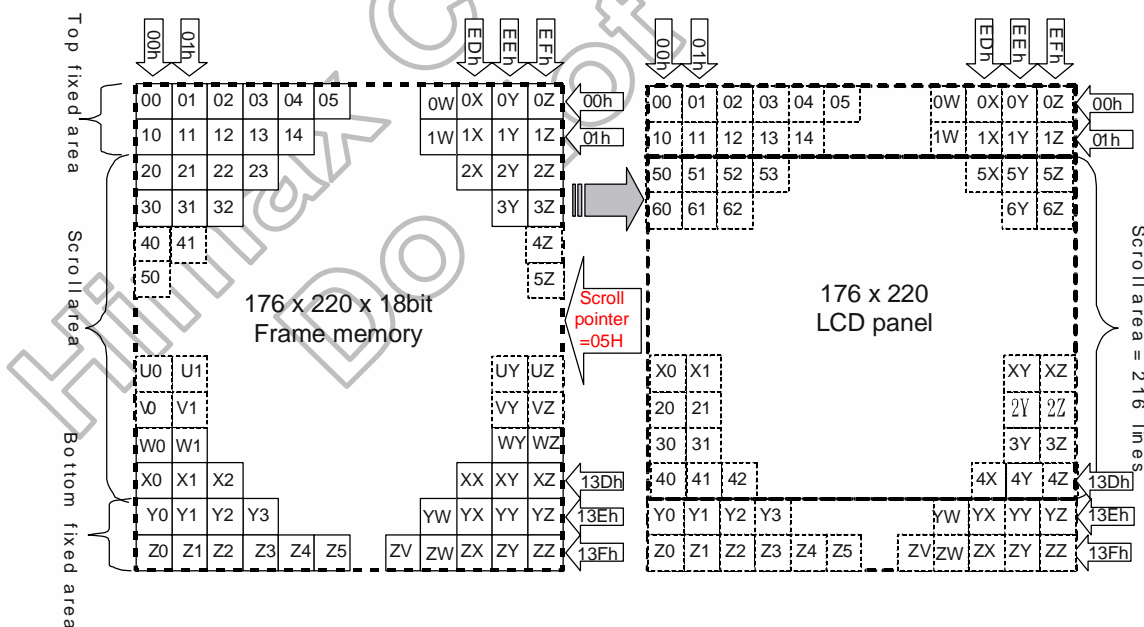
Top fixed area

Scroll area

Bottom fixed area

00h 01h EDh EEh EFh

00 01 02 03 04 05 0W 0X 0Y 0Z 00h
10 11 12 13 14 1W 1X 1Y 1Z 01h
20 21 22 23 2X 2Y 2Z
30 31 32 3Y 3Z
40 41 4Z
50 5Z

176 x 220 x 18bit
Frame memory

Scroll pointer =05H

U0 U1 UY UZ
V0 V1 VY VZ
W0 W1 WY WZ
X0 X1 X2 XX XY XZ 13Dh
Y0 Y1 Y2 Y3 YW YX YY YZ 13Eh
Z0 Z1 Z2 Z3 Z4 Z5 ZV ZW ZX ZY ZZ 13Fh

00h 01h EDh EEh EFh

00 01 02 03 04 05 0W 0X 0Y 0Z 00h
10 11 12 13 14 1W 1X 1Y 1Z 01h
50 51 52 53 5X 5Y 5Z
60 61 62 6Y 6Z

176 x 220
LCD panel

X0 X1 XY XZ
20 21 2Y 2Z
30 31 3Y 3Z
40 41 42 4X 4Y 4Z 13Dh
Y0 Y1 Y2 Y3 YW YX YY YZ 13Eh
Z0 Z1 Z2 Z3 Z4 Z5 ZV ZW ZX ZY ZZ 13Fh

Scroll area = 216 lines